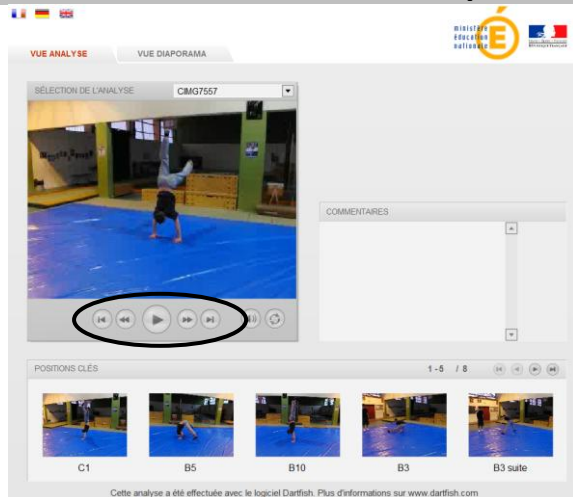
ministère éducation nationale

VUE ANALYSE
VUE DIAPORAMA

SÉLECTION DE L'ANALYSE
CIMG7557

COMMENTAIRES

POSITIONS CLÉS
1 - 5 / 8

C1
B5
B10
B3
B3 suite

Cette analyse a été effectuée avec le logiciel Dartfish. Plus d'informations sur www.dartfish.com